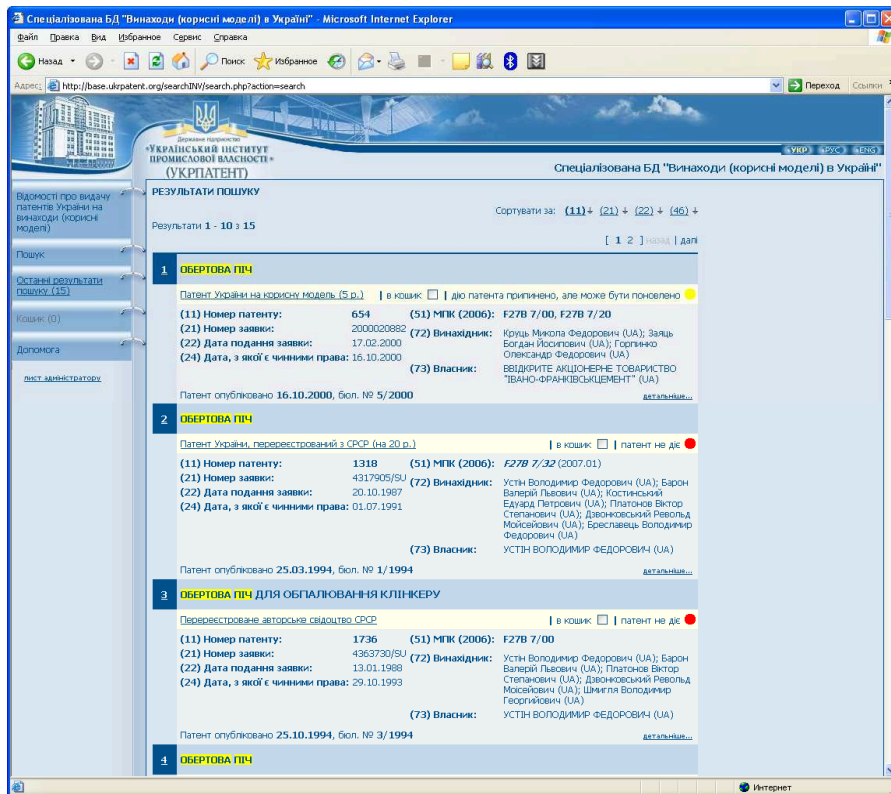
Спеціалізована БД "Винаходи (корисні моделі) в Україні" - Microsoft Internet Explorer

Файл Правка Вид Избранное Сервис Справка

Назад Поиск Избранное

Адрес: http://base.ukrpatent.org/searchINV/search.php?action=search Переход Ссылки

Державне підприємство «УКРАЇНСЬКИЙ ІНСТИТУТ ПРОМИСЛОВОЇ ВЛАСНОСТІ» (УКРПАТЕНТ)

УКР РУС ENG

Спеціалізована БД "Винаходи (корисні моделі) в Україні"

Відомості про видачу патентів України на винаходи (корисні моделі)

Пошук

Останні результати пошуку (15)

Кошик (0)

Допомога

лист адміністратору

РЕЗУЛЬТАТИ ПОШУКУ

Сортувати за: (11) (21) (22) (46)

Результати 1 - 10 з 15

[ 1 2 | назад | далі

1 ОБЕРТОВА ПІЧ

Патент України на корисну модель (5 р.) | в кошик | дію патента припинено, але може бути поновлено

(11) Номер патенту: 654
(21) Номер заявки: 2000020882
(22) Дата подання заявки: 17.02.2000
(24) Дата, з якої є чинними права: 16.10.2000
(51) МПК (2006): F27B 7/00, F27B 7/20
(72) Винахідник: Круць Микола Федорович (UA); Заяць Богдан Йосипович (UA); Горпинко Олександр Федорович (UA)
(73) Власник: ВВІДКРИТЕ АКЦІОНЕРНЕ ТОВАРИСТВО "ІВАНО-ФРАНКІВСЬКЦЕМЕНТ" (UA)

Патент опубліковано 16.10.2000, бюл. № 5/2000 детальніше...

2 ОБЕРТОВА ПІЧ

Патент України, перереєстрований з СРСР (на 20 р.) | в кошик | патент не діє

(11) Номер патенту: 1318
(21) Номер заявки: 4317905/SU
(22) Дата подання заявки: 20.10.1987
(24) Дата, з якої є чинними права: 01.07.1991
(51) МПК (2006): F27B 7/32 (2007.01)
(72) Винахідник: Устін Володимир Федорович (UA); Барон Валерій Львович (UA); Костинський Едуард Петрович (UA); Платонов Віктор Степанович (UA); Дзвонковський Револьд Моісейович (UA); Бреславець Володимир Федорович (UA)
(73) Власник: УСТІН ВОЛОДИМИР ФЕДОРОВИЧ (UA)

Патент опубліковано 25.03.1994, бюл. № 1/1994 детальніше...

3 ОБЕРТОВА ПІЧ ДЛЯ ОБПАЛЮВАННЯ КЛІНКЕРУ

Перереєстроване авторське свідоцтво СРСР | в кошик | патент не діє

(11) Номер патенту: 1736
(21) Номер заявки: 4363730/SU
(22) Дата подання заявки: 13.01.1988
(24) Дата, з якої є чинними права: 29.10.1993
(51) МПК (2006): F27B 7/00
(72) Винахідник: Устін Володимир Федорович (UA); Барон Валерій Львович (UA); Платонов Віктор Степанович (UA); Дзвонковський Револьд Моісейович (UA); Шмигля Володимир Георгійович (UA)
(73) Власник: УСТІН ВОЛОДИМИР ФЕДОРОВИЧ (UA)

Патент опубліковано 25.10.1994, бюл. № 3/1994 детальніше...

4 ОБЕРТОВА ПІЧ

Интернет